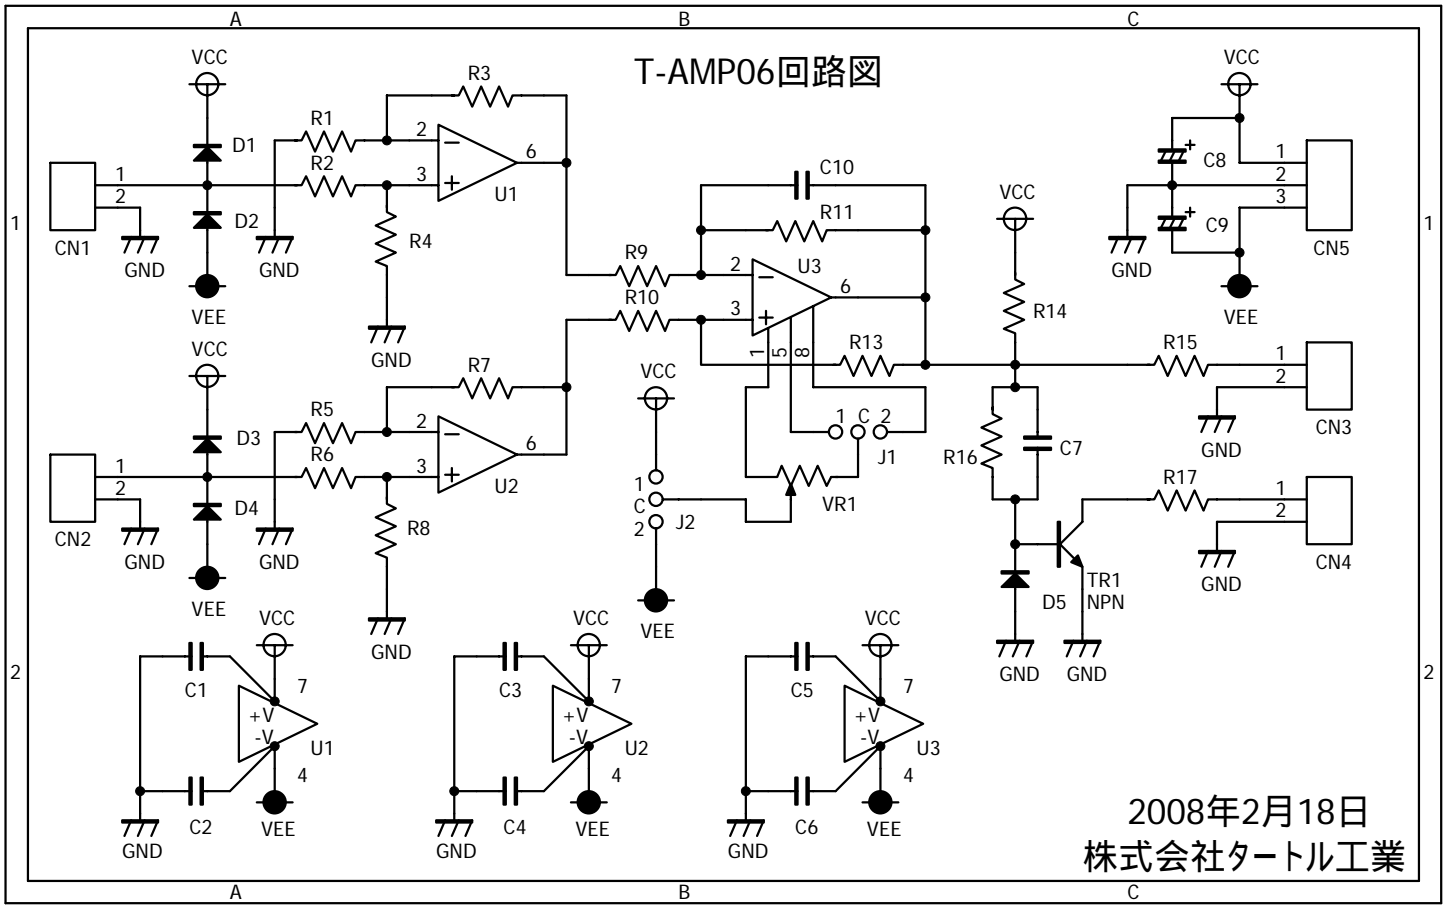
A B C

T-AMP06回路図

1

VCC
D1
D2
CN1
1
2
GND
VEE
R1
R2
R3
R4
GND
GND
2
3
6
U1

C10
R11
R9
R10
2
3
6
U3
1 5 8
R13

VCC
R14
R15
1
2
CN3
GND
R16
C7
R17
1
2
CN4
GND
TR1
NPN
D5
GND
GND

VCC
C8
C9
1
2
3
CN5
GND
VEE

1

VCC
D3
D4
CN2
1
2
GND
VEE
R5
R6
R7
R8
GND
GND
2
3
6
U2

VCC
1
C
2
J2
VEE
VR1
1 C 2
J1

2

C1
C2
VCC
7
+V
-V
U1
4
GND
VEE

C3
C4
VCC
7
+V
-V
U2
4
GND
VEE

C5
C6
VCC
7
+V
-V
U3
4
GND
VEE

2

2008年2月18日
株式会社タートル工業

A B C